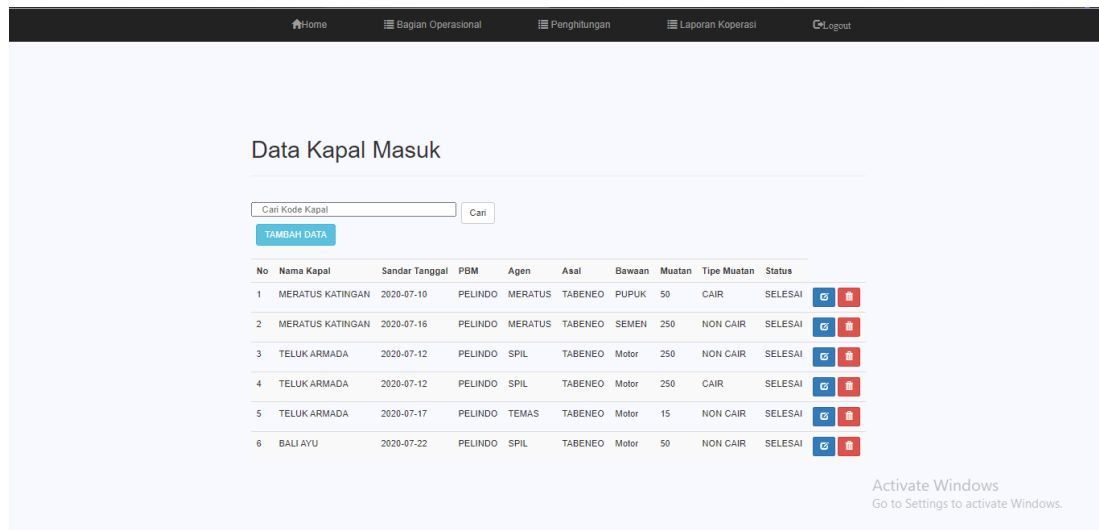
Home Bagian Operasional Penghitungan Laporan Koperasi Logout

Data Kapal Masuk

Cari Kode Kapal Cari

TAMBAH DATA

| No | Nama Kapal | Sandar Tanggal | PBM | Agen | Asal | Bawaan | Muatan | Tipe Muatan | Status |
|---|---|---|---|---|---|---|---|---|---|
| 1 | MERATUS KATINGAN | 2020-07-10 | PELINDO | MERATUS | TABENEO | PUPUK | 50 | CAIR | SELESAI |
| 2 | MERATUS KATINGAN | 2020-07-16 | PELINDO | MERATUS | TABENEO | SEMEN | 250 | NON CAIR | SELESAI |
| 3 | TELUK ARMADA | 2020-07-12 | PELINDO | SPIL | TABENEO | Motor | 250 | NON CAIR | SELESAI |
| 4 | TELUK ARMADA | 2020-07-12 | PELINDO | SPIL | TABENEO | Motor | 250 | CAIR | SELESAI |
| 5 | TELUK ARMADA | 2020-07-17 | PELINDO | TEMAS | TABENEO | Motor | 15 | NON CAIR | SELESAI |
| 6 | BALI AYU | 2020-07-22 | PELINDO | SPIL | TABENEO | Motor | 50 | NON CAIR | SELESAI |

Activate Windows
Go to Settings to activate Windows.